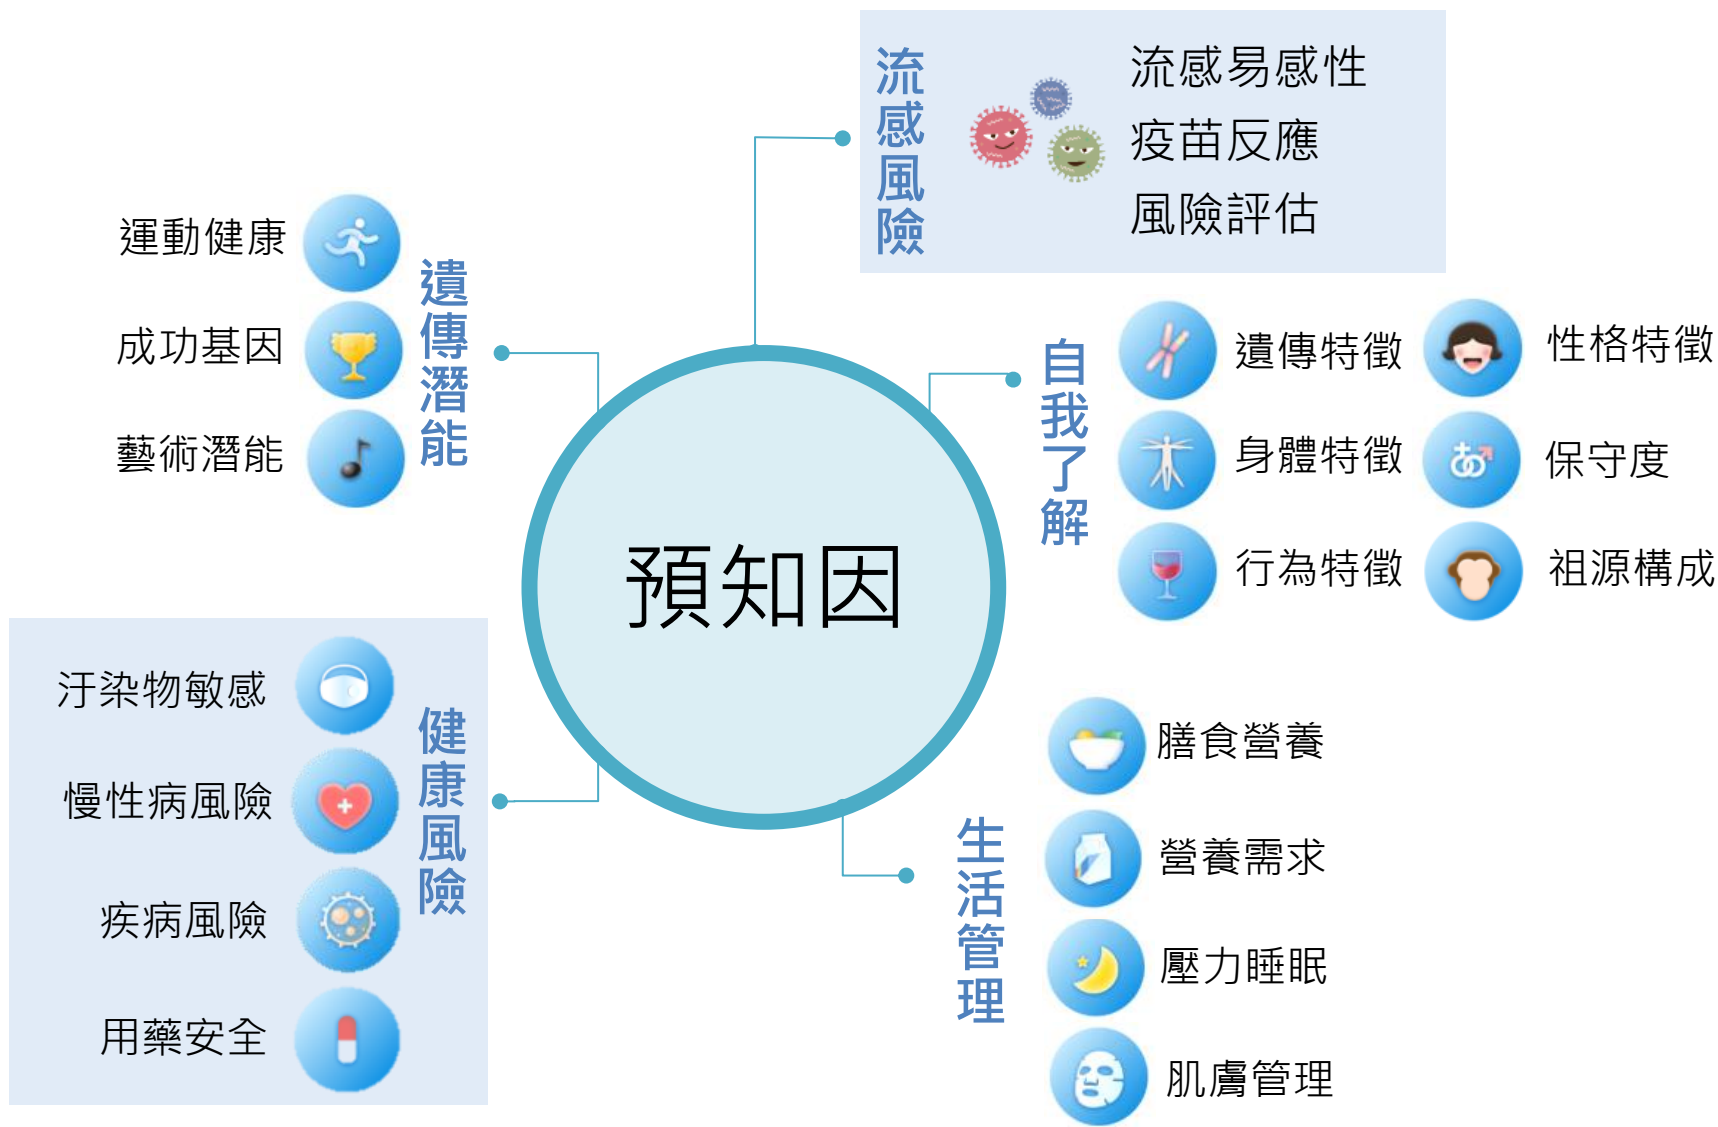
流感風險
流感易感性
疫苗反應
風險評估

運動健康
成功基因
藝術潛能
遺傳潛能

自我了解
遺傳特徵
性格特徵
身體特徵
保守度
行為特徵
祖源構成

預知因

汙染物敏感
慢性病風險
疾病風險
用藥安全
健康風險

生活管理
膳食營養
營養需求
壓力睡眠
肌膚管理